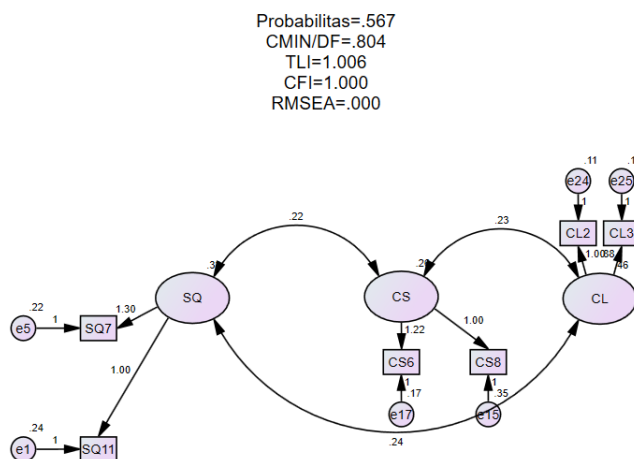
Probabilitas=.567
CMIN/DF=.804
TLI=1.006
CFI=1.000
RMSEA=.000

.22
.23
.11
.1
e24
e25
1
1
CL2
CL3
.3
.2
1.00
.88
.46
SQ
CS
CL
.22
e5
1
SQ7
1.30
1.22
1.00
CS6
CS8
1.00
1
.17
1
.35
e17
e15
.24
.24
e1
1
SQ11